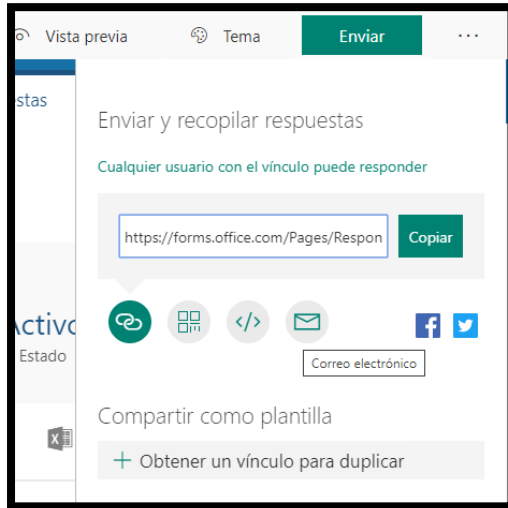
Vista previa

Tema

Enviar

...

stas

Enviar y recopilar respuestas

Cualquier usuario con el vínculo puede responder

https://forms.office.com/Pages/Respon

Copiar

Activo

Estado

</>

Correo electrónico

Compartir como plantilla

+ Obtener un vínculo para duplicar